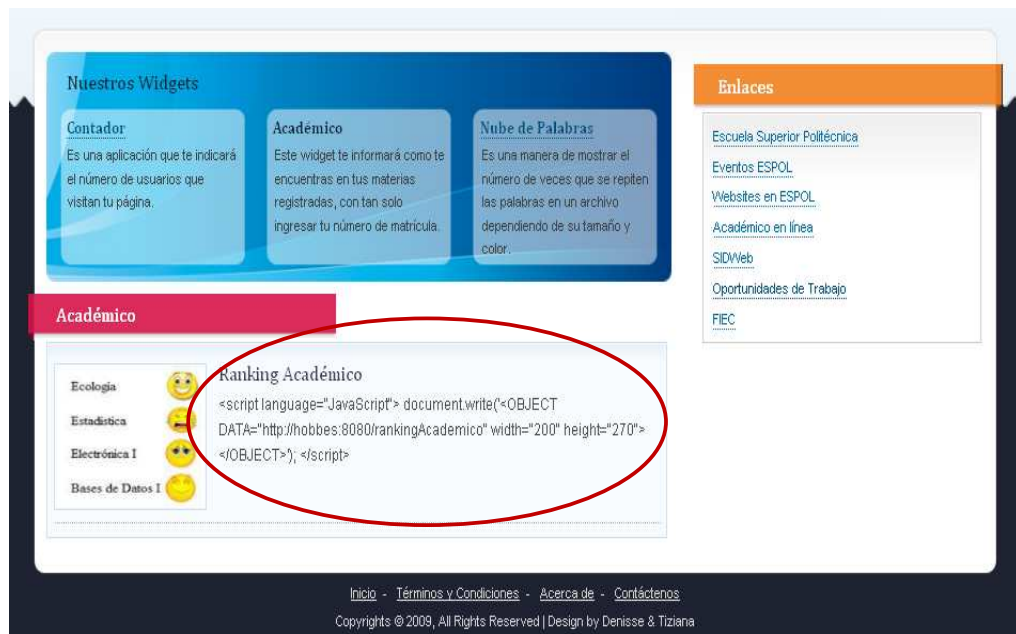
Nuestros Widgets

Contador
Es una aplicación que te indicará el número de usuarios que visitan tu página.

Académico
Este widget te informará como te encuentras en tus materias registradas, con tan solo ingresar tu número de matrícula.

Nube de Palabras
Es una manera de mostrar el número de veces que se repiten las palabras en un archivo dependiendo de su tamaño y color.

Enlaces

Escuela Superior Politécnica
Eventos ESPOL
Websites en ESPOL
Académico en línea
SIDWeb
Oportunidades de Trabajo
FIEC

Académico

Ecología
Estadística
Electrónica I
Bases de Datos I

Ranking Académico
<script language="JavaScript"> document.write('<OBJECT DATA="http://hobbes:8080/rankingAcademico" width="200" height="270"></OBJECT>'); </script>

Inicio - Términos y Condiciones - Acerca de - Contáctenos
Copyrights © 2009, All Rights Reserved | Design by Denisse & Tiziana